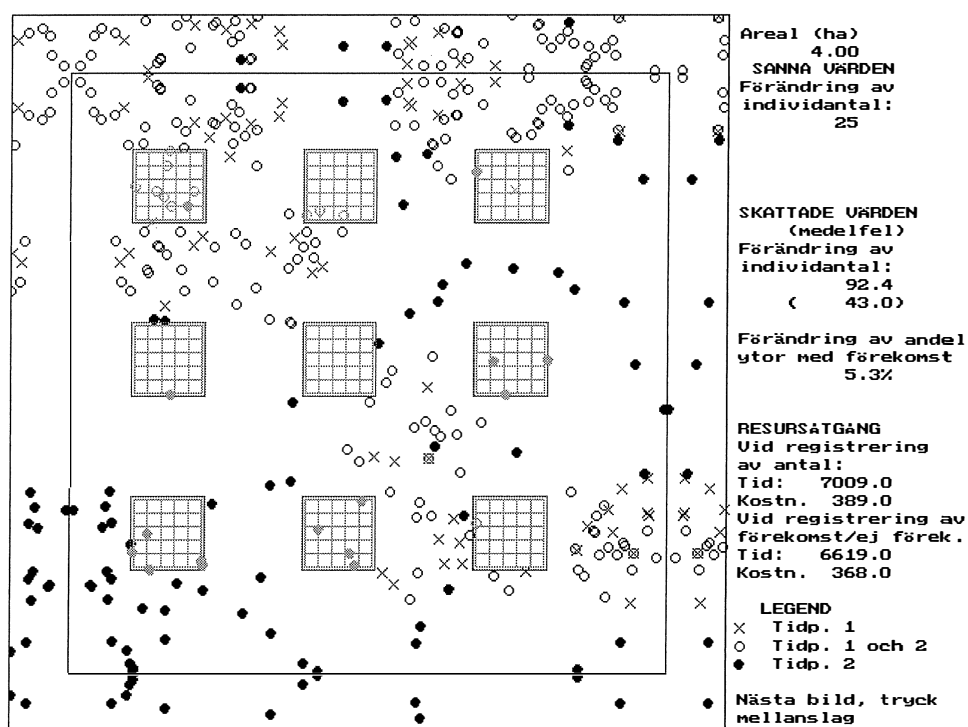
Areal (ha)
4.00
SANNA VÄRDEN
Förändring av individantal:
25

SKATTADE VÄRDEN
(medelfel)
Förändring av individantal:
92.4
( 43.0)

Förändring av andel ytor med förekomst
5.3%

RESURSÅTGÅNG
Vid registrering av antal:
Tid: 7009.0
Kostn. 389.0
Vid registrering av förekomst/ej förek.
Tid: 6619.0
Kostn. 368.0

LEGEND
× Tidp. 1
○ Tidp. 1 och 2
● Tidp. 2

Nästa bild, tryck mellanslag